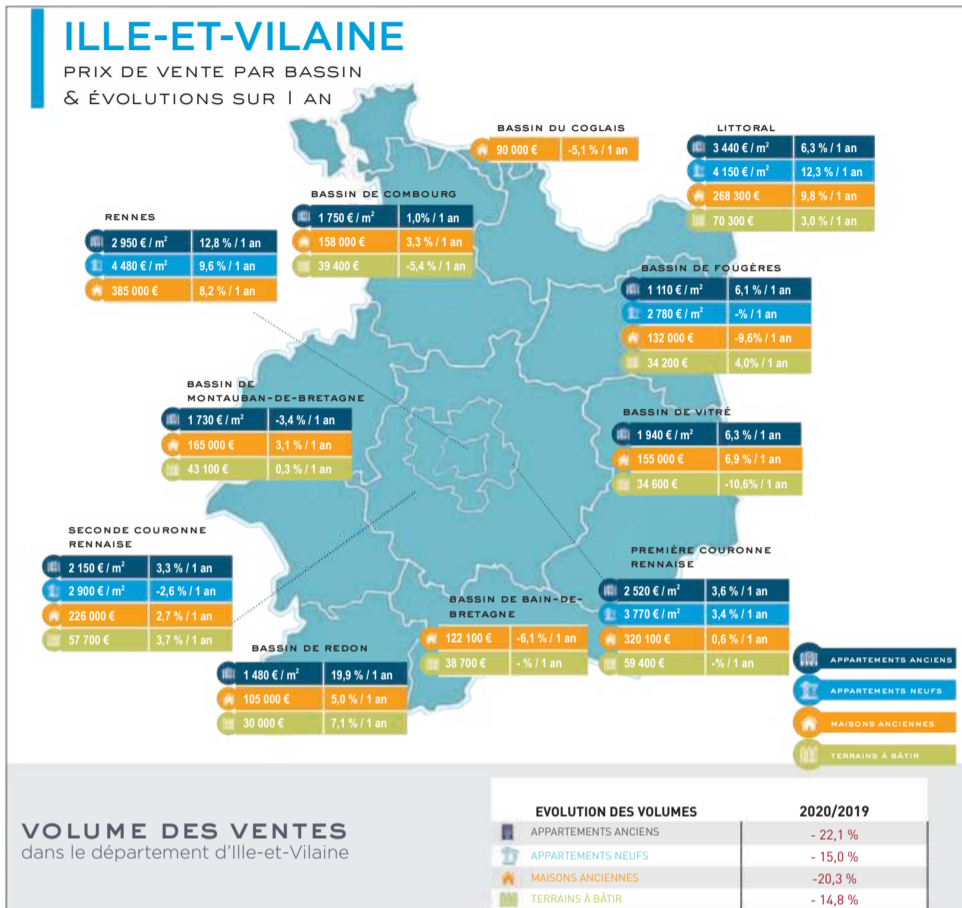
ILLE-ET-VILAINE
PRIX DE VENTE PAR BASSIN
& ÉVOLUTIONS SUR 1 AN

BASSIN DU COGLAIS

| 90 000 € | -5,1 % / 1 an |
|---|---|

LITTORAL

| 3 440 € / m² | 6,3 % / 1 an |
|---|---|
| 4 150 € / m² | 12,3 % / 1 an |
| 268 300 € | 9,8 % / 1 an |
| 70 300 € | 3,0 % / 1 an |

BASSIN DE COMBOURG

| 1 750 € / m² | 1,0% / 1 an |
|---|---|
| 158 000 € | 3,3 % / 1 an |
| 39 400 € | -5,4 % / 1 an |

RENNES

| 2 950 € / m² | 12,8 % / 1 an |
|---|---|
| 4 480 € / m² | 9,6 % / 1 an |
| 385 000 € | 8,2 % / 1 an |

BASSIN DE FOUGÈRES

| 1 110 € / m² | 6,1 % / 1 an |
|---|---|
| 2 780 € / m² | -% / 1 an |
| 132 000 € | -9,6% / 1 an |
| 34 200 € | 4,0% / 1 an |

BASSIN DE MONTAUBAN-DE-BRETAGNE

| 1 730 € / m² | -3,4 % / 1 an |
|---|---|
| 165 000 € | 3,1 % / 1 an |
| 43 100 € | 0,3 % / 1 an |

BASSIN DE VITRÉ

| 1 940 € / m² | 6,3 % / 1 an |
|---|---|
| 155 000 € | 6,9 % / 1 an |
| 34 600 € | -10,6% / 1 an |

SECONDE COURONNE RENNAISE

| 2 150 € / m² | 3,3 % / 1 an |
|---|---|
| 2 900 € / m² | -2,6 % / 1 an |
| 226 000 € | 2,7 % / 1 an |
| 57 700 € | 3,7 % / 1 an |

PREMIÈRE COURONNE RENNAISE

| 2 520 € / m² | 3,6 % / 1 an |
|---|---|
| 3 770 € / m² | 3,4 % / 1 an |
| 320 100 € | 0,6 % / 1 an |
| 59 400 € | -% / 1 an |

BASSIN DE BAIN-DE-BRETAGNE

| 122 100 € | -6,1 % / 1 an |
|---|---|
| 38 700 € | - % / 1 an |

BASSIN DE REDON

| 1 480 € / m² | 19,9 % / 1 an |
|---|---|
| 105 000 € | 5,0 % / 1 an |
| 30 000 € | 7,1 % / 1 an |

APPARTEMENTS ANCIENS
APPARTEMENTS NEUFS
MAISONS ANCIENNES
TERRAINS À BÂTIR

VOLUME DES VENTES
dans le département d'Ille-et-Vilaine

| EVOLUTION DES VOLUMES | 2020/2019 |
|---|---|
| APPARTEMENTS ANCIENS | - 22,1 % |
| APPARTEMENTS NEUFS | - 15,0 % |
| MAISONS ANCIENNES | -20,3 % |
| TERRAINS À BÂTIR | - 14,8 % |